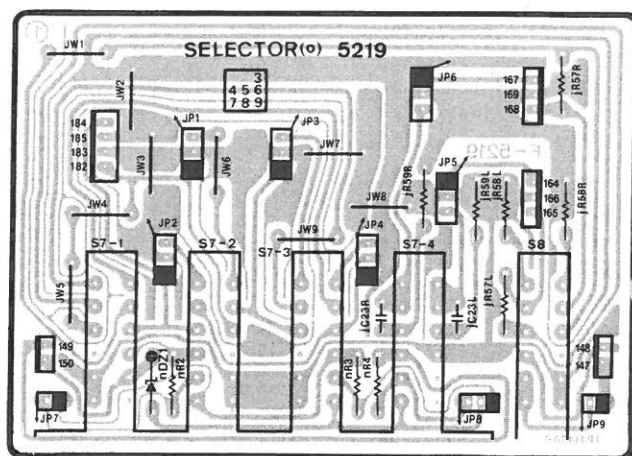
JW1

SELECTOR(o) 5219

3
4 5 6
7 8 9

JP6

167
169
168

JR57R

JW2

184
185
183
182

JP1

JP3

JW6

JW3

JW7

F-5219

JP5

JR59R

JR59L

JR58L

164
166
165

JR58R

JW4

JW8

JP2

JP4

JW9

S7-1

S7-2

S7-3

S7-4

S8

JW5

JC23R

JC23L

JR57L

149
150

nDZ1

nR2

nR3

nR4

148
147

JP7

JP8

JP9